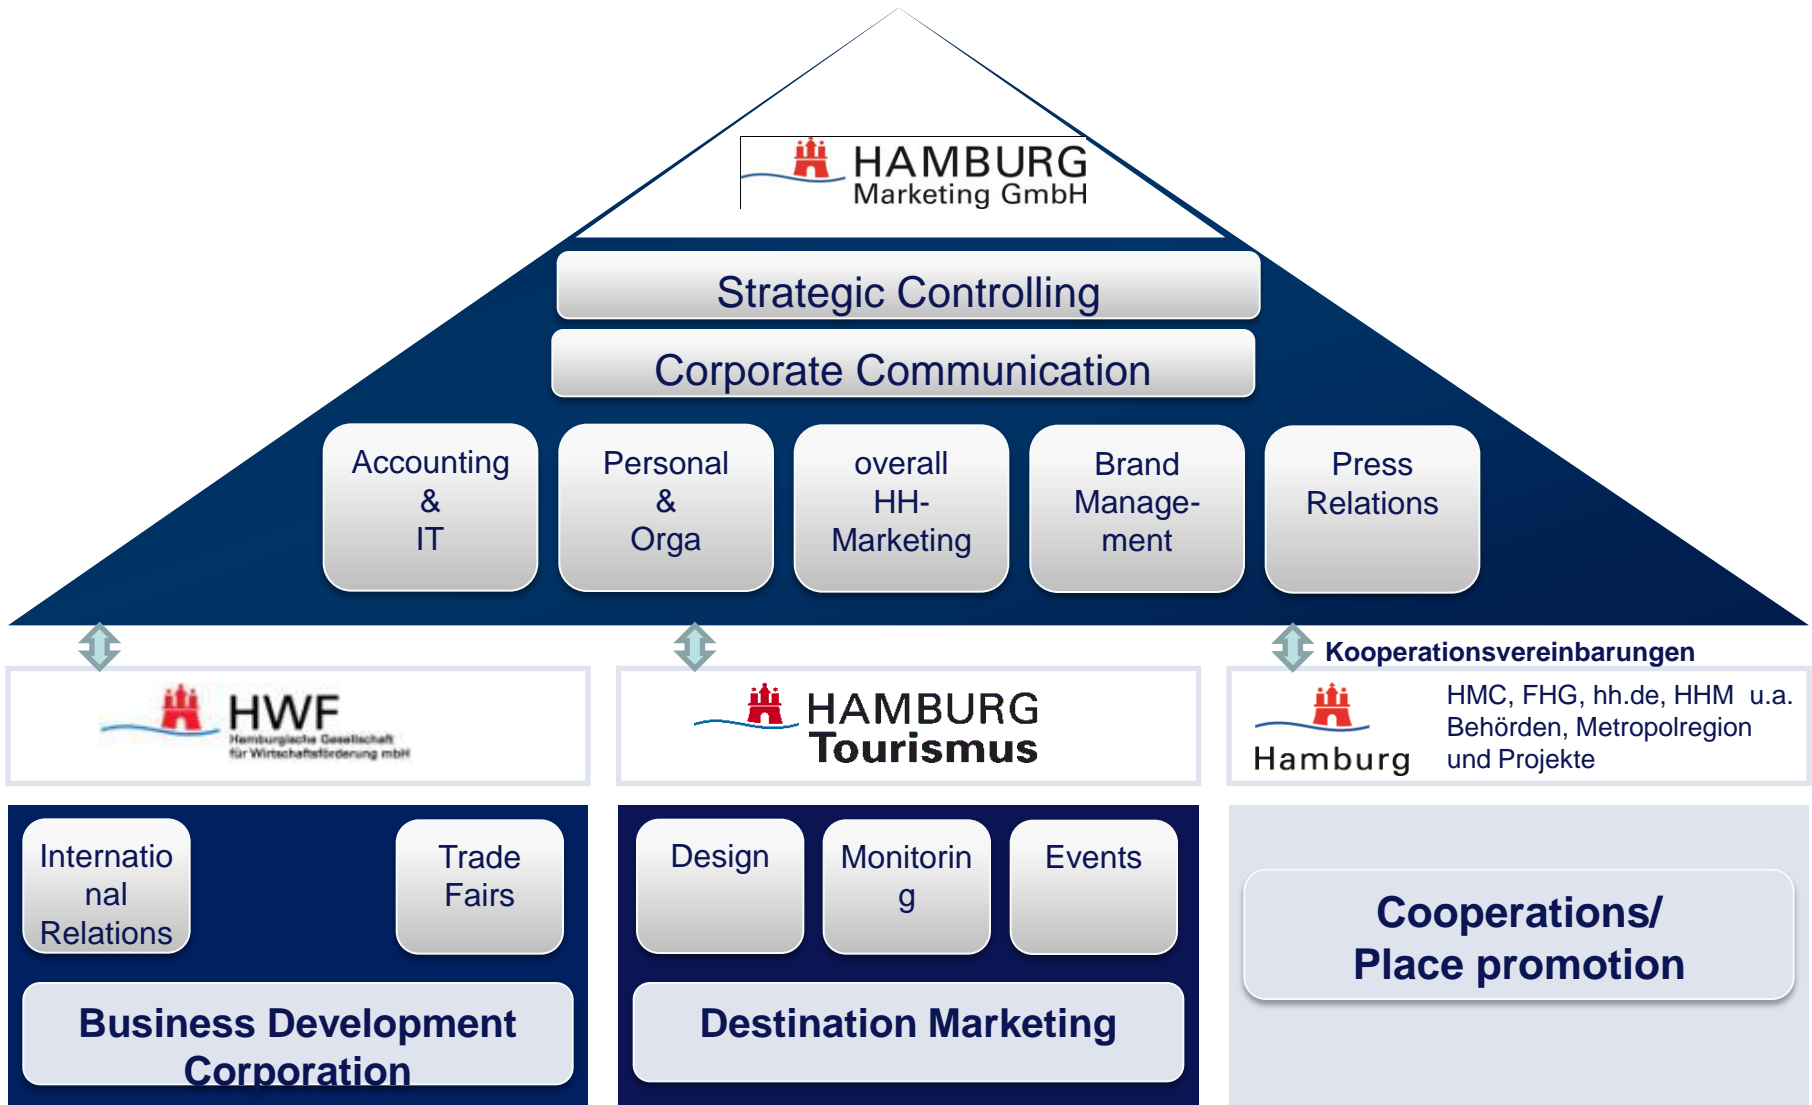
HAMBURG
Marketing GmbH

Strategic Controlling

Corporate Communication

Accounting & IT

Personal & Orga

overall HH-Marketing

Brand Management

Press Relations

Kooperationsvereinbarungen

HWF
Hamburgische Gesellschaft für Wirtschaftsförderung mbH

HAMBURG
Tourismus

Hamburg

HMC, FHG, hh.de, HHM u.a. Behörden, Metropolregion und Projekte

International Relations

Trade Fairs

Business Development Corporation

Design

Monitoring

Events

Destination Marketing

Cooperations/
Place promotion